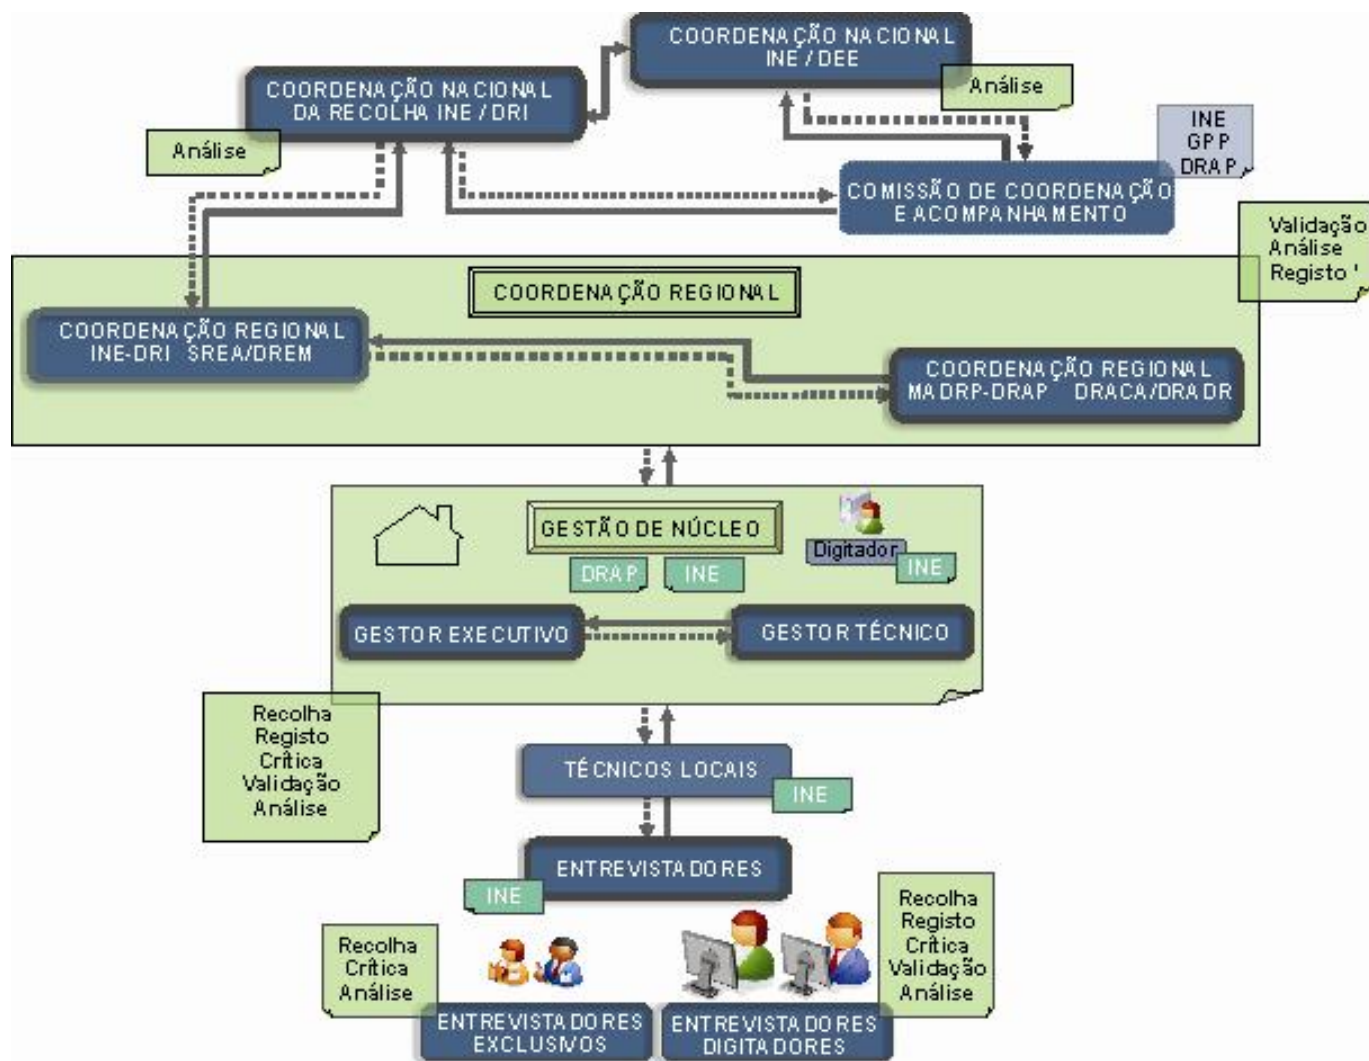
COORDENAÇÃO NACIONAL INE / DEE

Análise

COORDENAÇÃO NACIONAL DA RECOLHA INE / DRI

Análise

INE GPP DRAP

COMISSÃO DE COORDENAÇÃO E ACOMPANHAMENTO

Validação Análise Registo

COORDENAÇÃO REGIONAL

COORDENAÇÃO REGIONAL INE-DRI SREA/DREM

COORDENAÇÃO REGIONAL MADRP-DRAP DRACA/DRADR

GESTÃO DE NÚCLEO

DRAP

INE

Digitador

INE

GESTOR EXECUTIVO

GESTOR TÉCNICO

Recolha Registo Crítica Validação Análise

TÉCNICOS LOCAIS

INE

ENTREVISTADORES

INE

Recolha Crítica Análise

Recolha Registo Crítica Validação Análise

ENTREVISTADORES EXCLUSIVOS

ENTREVISTADORES DIGITADORES